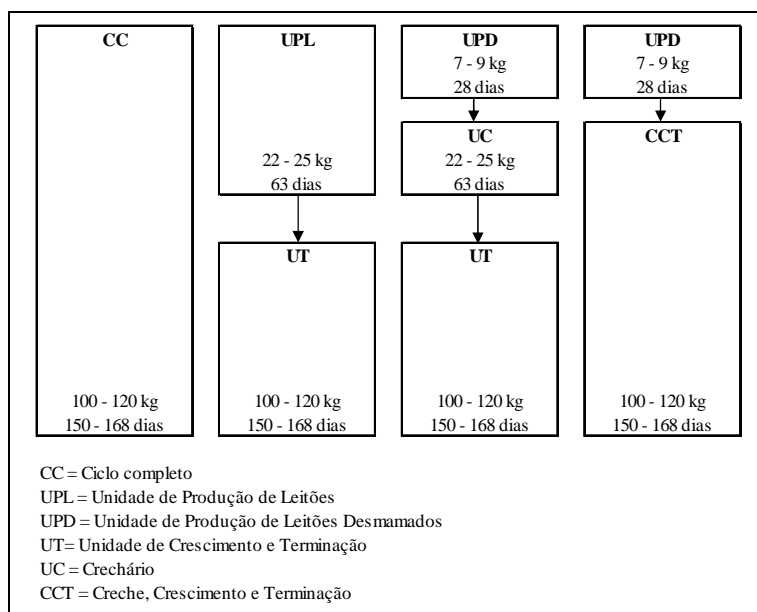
CC

100 - 120 kg
150 - 168 dias

UPL

22 - 25 kg
63 dias

UT

100 - 120 kg
150 - 168 dias

UPD
7 - 9 kg
28 dias

UC
22 - 25 kg
63 dias

UT

100 - 120 kg
150 - 168 dias

UPD
7 - 9 kg
28 dias

CCT

100 - 120 kg
150 - 168 dias

CC = Ciclo completo
UPL = Unidade de Produção de Leitões
UPD = Unidade de Produção de Leitões Desmamados
UT= Unidade de Crescimento e Terminação
UC = Crechário
CCT = Creche, Crescimento e Terminação